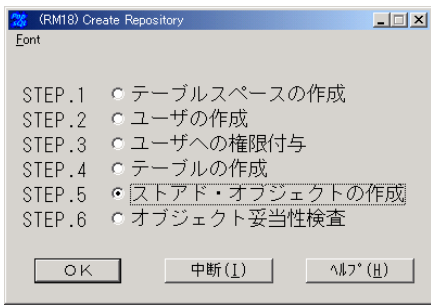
(RM18) Create Repository

Font

STEP.1 テーブルスペースの作成
STEP.2 ユーザの作成
STEP.3 ユーザへの権限付与
STEP.4 テーブルの作成
STEP.5 ストアド・オブジェクトの作成
STEP.6 オブジェクト妥当性検査

OK 中断(I) ﾍﾙﾌﾟ(H)